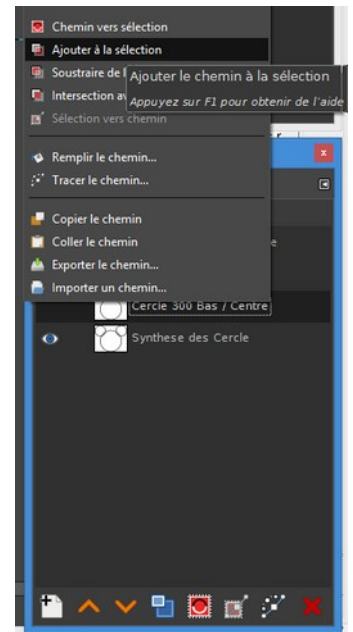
Chemin vers sélection
Ajouter à la sélection
Soustraire de l
Intersection av
Sélection vers chemin

Ajouter le chemin à la sélection
Appuyez sur F1 pour obtenir de l'aide

Remplir le chemin...
Tracer le chemin...

Copier le chemin
Coller le chemin
Exporter le chemin...
Importer un chemin...

Cercle 300 Bas / Centre
Synthese des Cercle